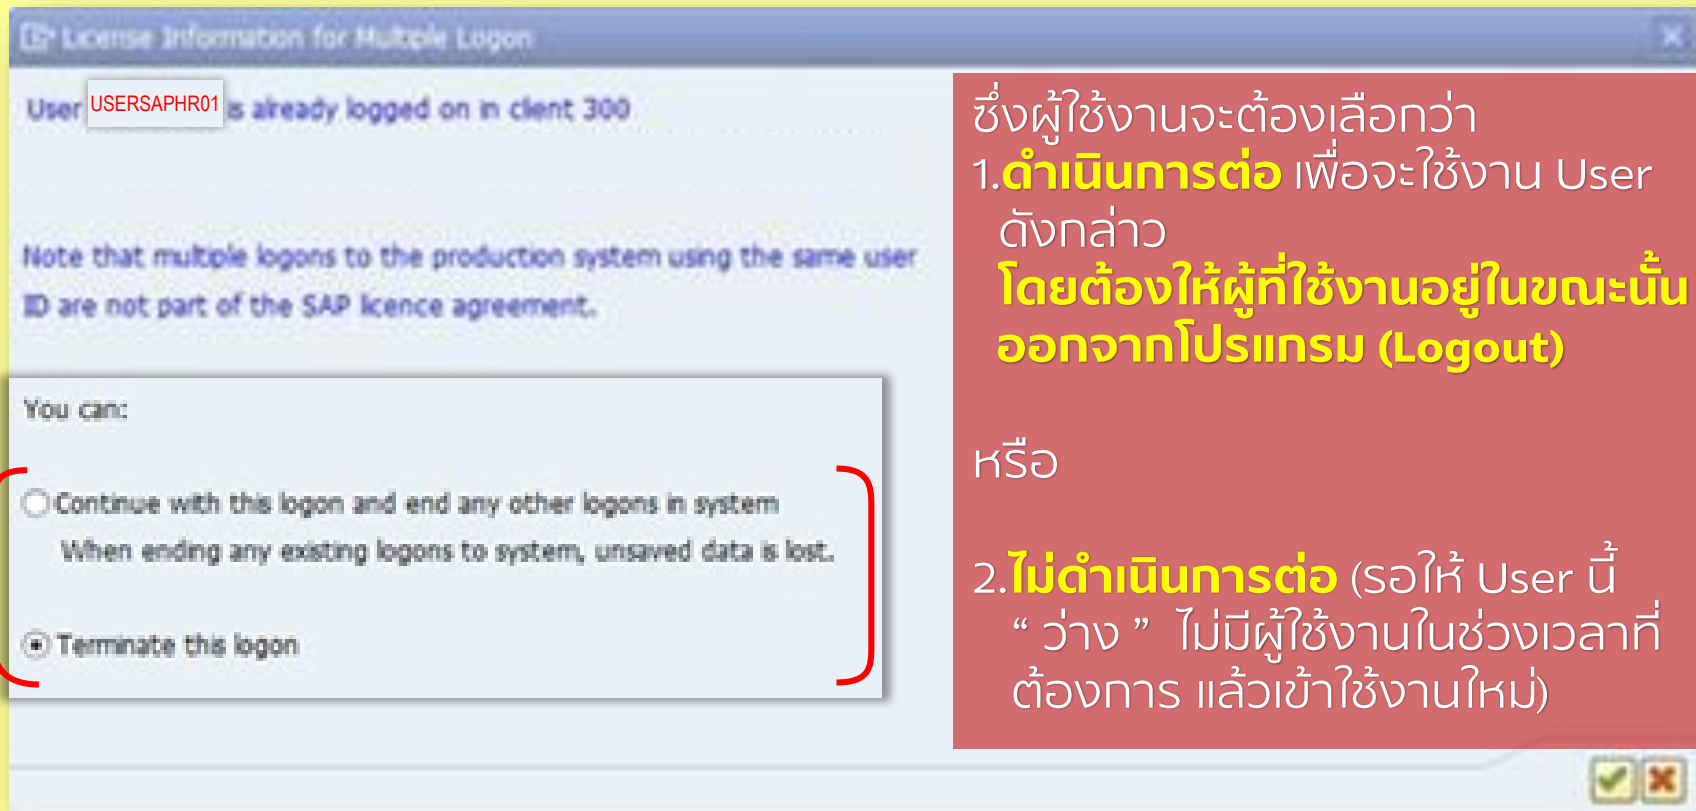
License Information for Multiple Logon

User USERSAPHR01 is already logged on in client 300

Note that multiple logons to the production system using the same user ID are not part of the SAP licence agreement.

You can:

Continue with this logon and end any other logons in system

When ending any existing logons to system, unsaved data is lost.

Terminate this logon

ซึ่งผู้ใช้งานจะต้องเลือกว่า
1.ดำเนินการต่อ เพื่อจะใช้งาน User ดังกล่าว
โดยต้องให้ผู้ที่ใช้งานอยู่ในขณะนั้นออกจากโปรแกรม (Logout)

หรือ

2.ไม่ดำเนินการต่อ (รอให้ User นี้ “ ว่าง ” ไม่มีผู้ใช้งานในช่วงเวลาที่ต้องการ แล้วเข้าใช้งานใหม่)